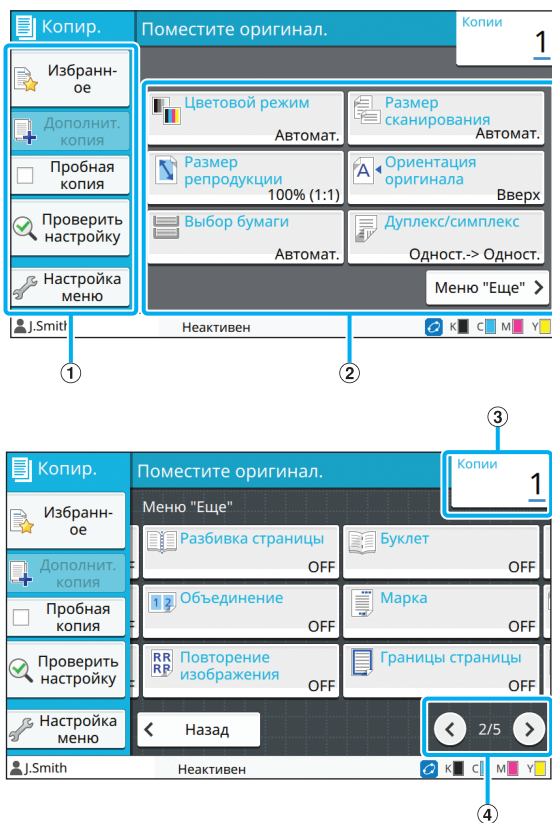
Копир.

Поместите оригинал.

Копии
1

Избранн-ое

Дополнит. копия

Пробная копия

Проверить настройку

Настройка меню

Цветовой режим
Автомат.

Размер сканирования
Автомат.

Размер репродукции
100% (1:1)

Ориентация оригинала
Вверх

Выбор бумаги
Автомат.

Дуплекс/симплекс
Одност.-> Одност.

Меню "Еще"

J.Smith

Неактивен

K C M Y

①

②

③

Копир.

Поместите оригинал.

Копии
1

Избранн-ое

Дополнит. копия

Пробная копия

Проверить настройку

Настройка меню

Меню "Еще"

Разбивка страницы
OFF

Буклет
OFF

Объединение
OFF

Марка
OFF

Повторение изображения
OFF

Границы страницы
OFF

Назад

2/5

J.Smith

Неактивен

K C M Y

④